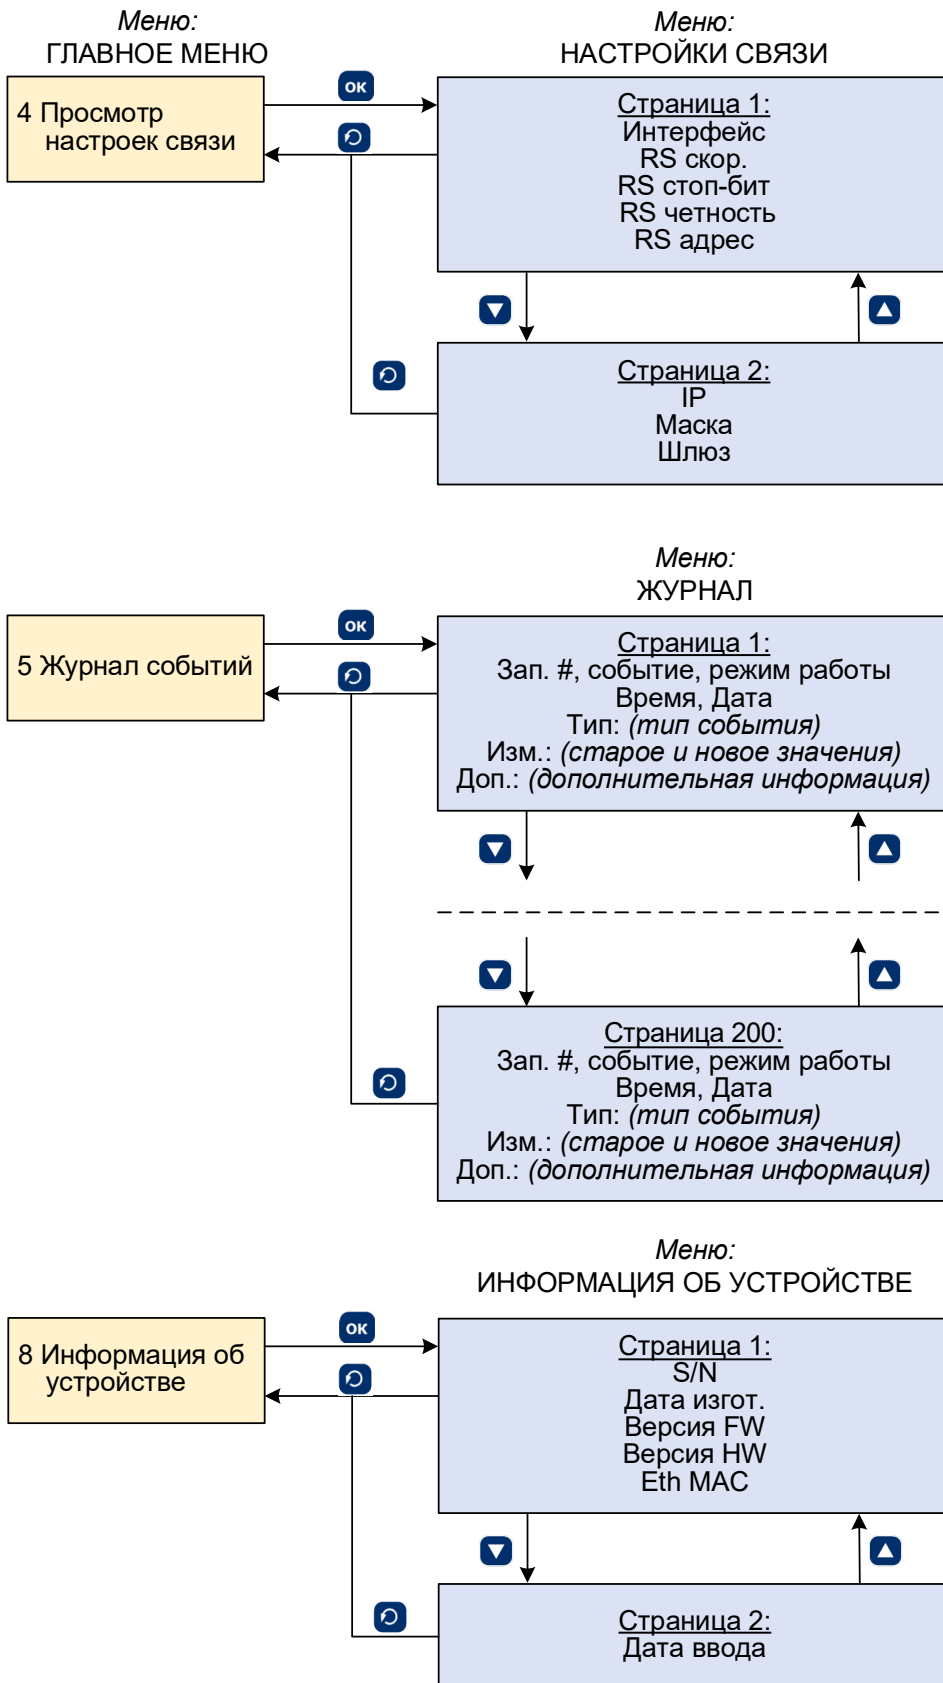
Меню:
ГЛАВНОЕ МЕНЮ

Меню:
НАСТРОЙКИ СВЯЗИ

4 Просмотр настроек связи

OK

Страница 1:
Интерфейс
RS скор.
RS стоп-бит
RS четность
RS адрес

Страница 2:
IP
Маска
Шлюз

Меню:
ЖУРНАЛ

5 Журнал событий

OK

Страница 1:
Зап. #, событие, режим работы
Время, Дата
Тип: *(тип события)*
Изм.: *(старое и новое значения)*
Доп.: *(дополнительная информация)*

Страница 200:
Зап. #, событие, режим работы
Время, Дата
Тип: *(тип события)*
Изм.: *(старое и новое значения)*
Доп.: *(дополнительная информация)*

Меню:
ИНФОРМАЦИЯ ОБ УСТРОЙСТВЕ

8 Информация об устройстве

OK

Страница 1:
S/N
Дата изгот.
Версия FW
Версия HW
Eth MAC

Страница 2:
Дата ввода